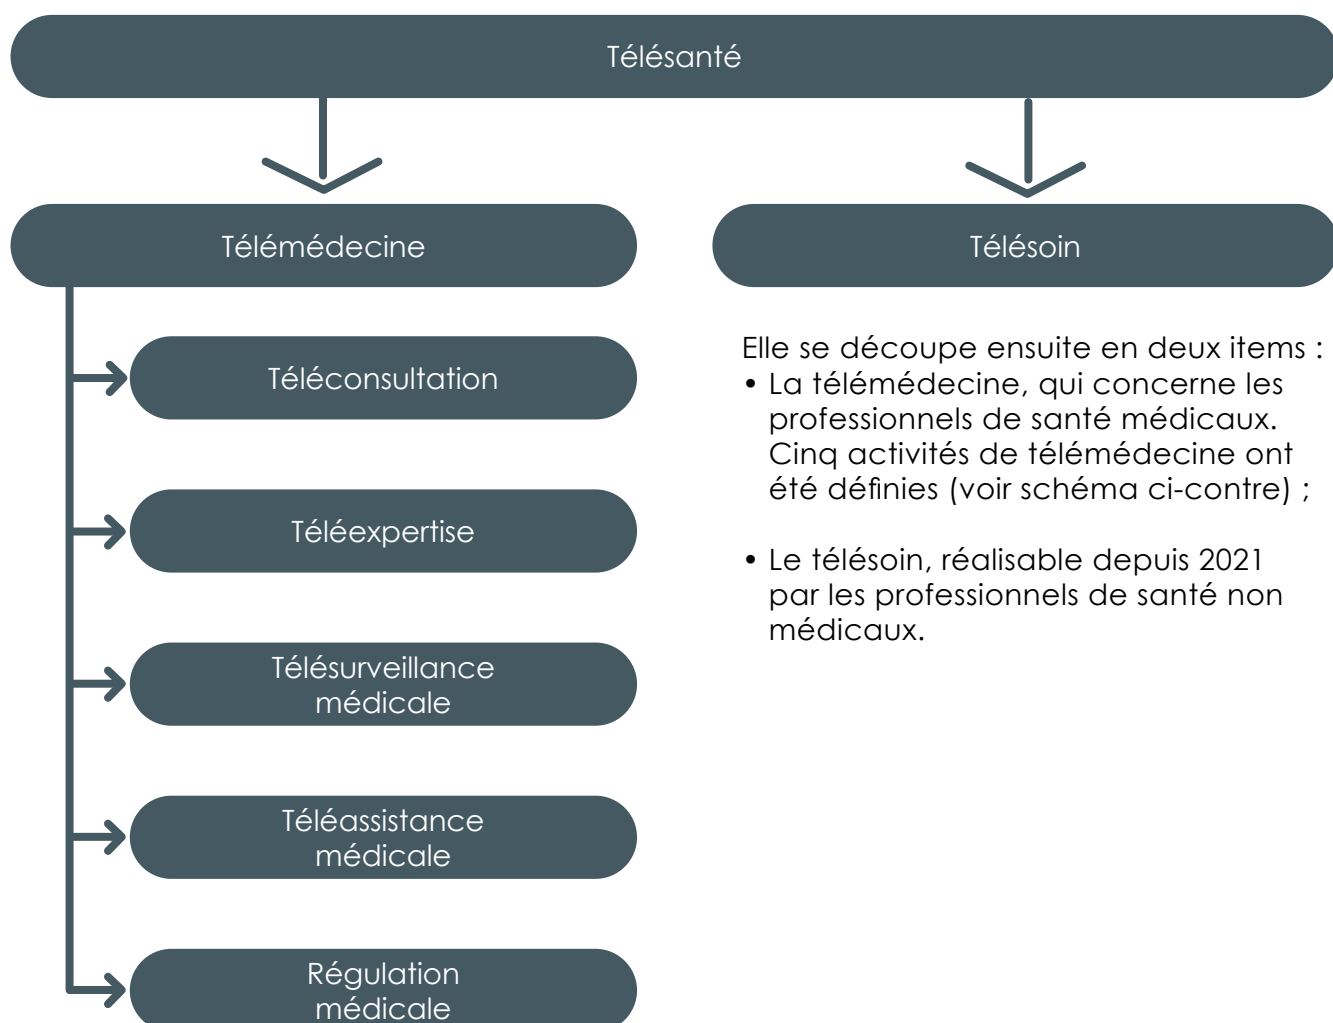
Télésanté

Télémédecine

Télésoin

Téléconsultation

Téléexpertise

Télésurveillance médicale

Téléassistance médicale

Régulation médicale

Elle se découpe ensuite en deux items :
• La télémédecine, qui concerne les professionnels de santé médicaux. Cinq activités de télémédecine ont été définies (voir schéma ci-contre) ;

• Le télésoin, réalisable depuis 2021 par les professionnels de santé non médicaux.